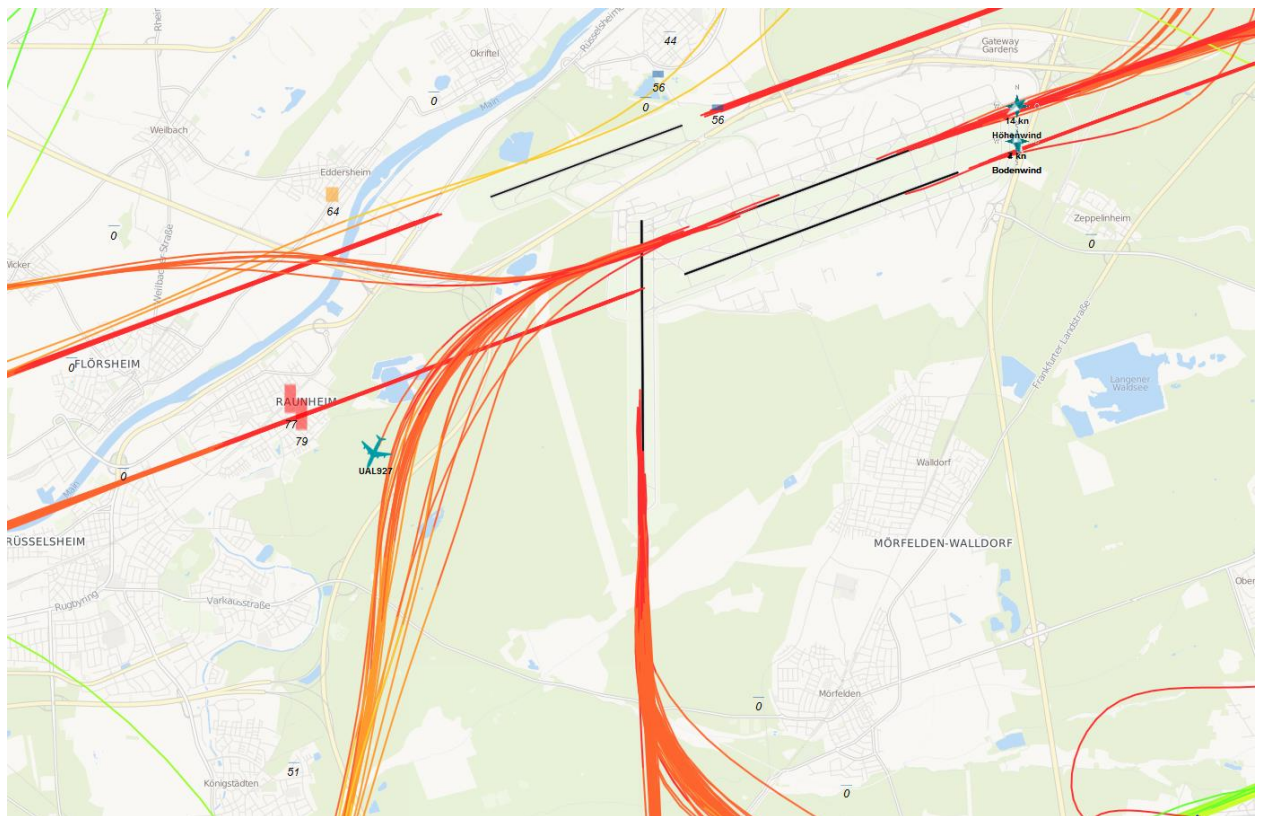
Okriftel
44
56
0
0
56
Gateway Gardens
Weilbach
Eddersheim
64
14 kn
Höhenwind
4 kn
Bodenwind
Zeppelinheim
0
0
0
Wicker
Weilbacher Straße
Main
Rüsselsheimer
FLÖRSHEIM
0
RAUNHEIM
77
79
UAL927
0
Main
Langener Waldsee
Frankfurter Landstraße
Walldorf
RÜSSELSHEIM
MÖRFELDEN-WALLDORF
Rugbyring
Varkausstraße
Ober
Mörfelden
0
51
Königstädten
0